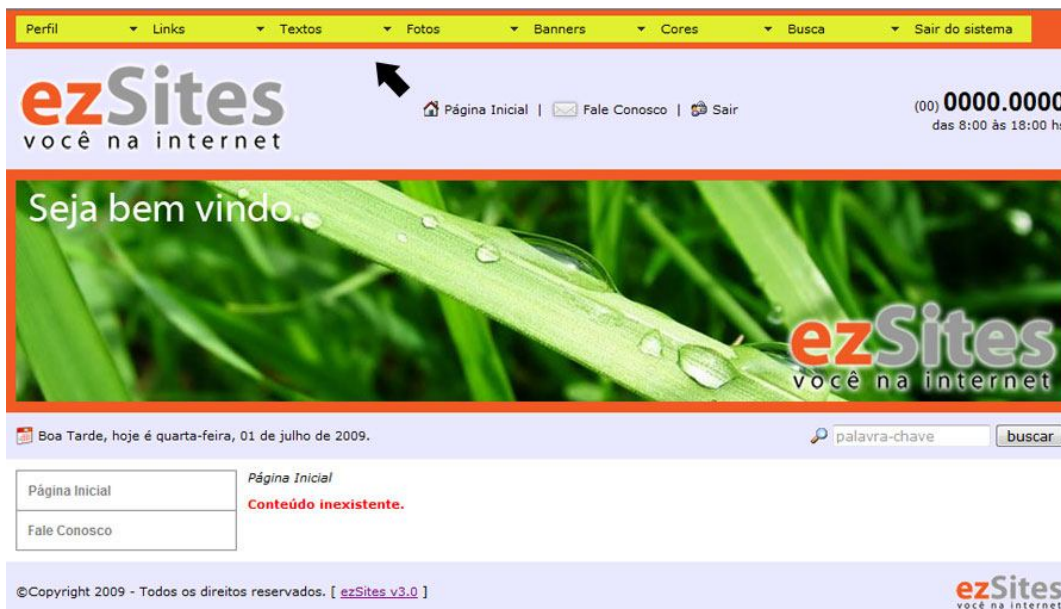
Perfil ▾ Links ▾ Textos ▾ Fotos ▾ Banners ▾ Cores ▾ Busca ▾ Sair do sistema

ezSites
você na internet

Página Inicial | Fale Conosco | Sair

(00) 0000.000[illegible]
das 8:00 às 18:00 h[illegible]

Seja bem vindo.

ezSites
você na internet

Boa Tarde, hoje é quarta-feira, 01 de julho de 2009.

palavra-chave buscar

Página Inicial
Fale Conosco

Página Inicial
Conteúdo inexistente.

©Copyright 2009 - Todos os direitos reservados. [ ezSites v3.0 ]

ezSites
você na internet